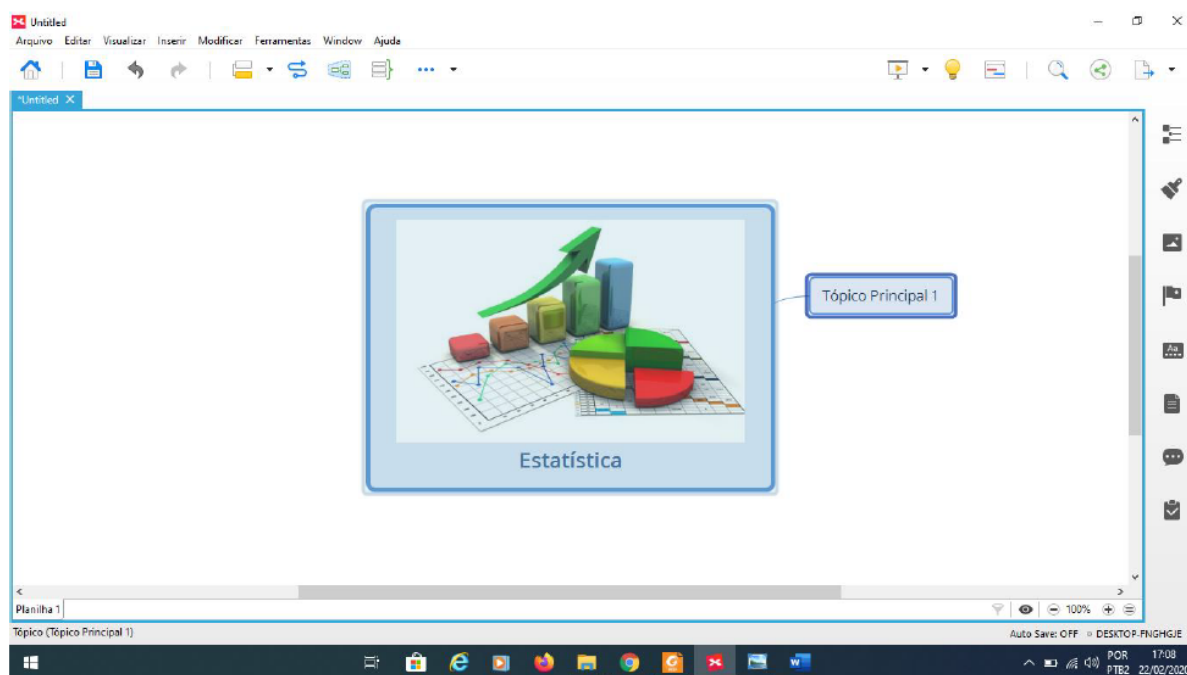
Untitled

Arquivo Editar Visualizar Inserir Modificar Ferramentas Window Ajuda

*Untitled

Estatística

Tópico Principal 1

Planilha 1

100%

Tópico (Tópico Principal 1)

Auto Save: OFF DESKTOP-FNGHGJE

POR PTB2 17:08 22/02/2020